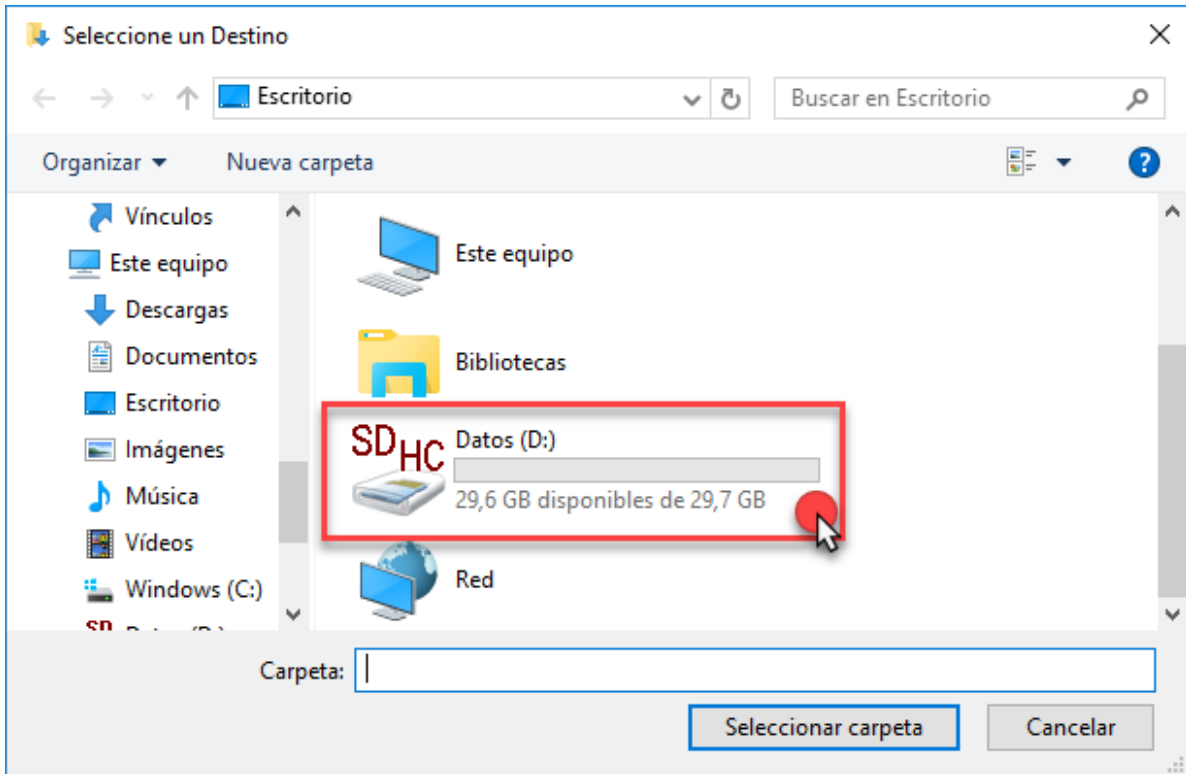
Seleccione un Destino

Escritorio

Buscar en Escritorio

Organizar ▾

Nueva carpeta

Vínculos

Este equipo

Descargas

Documentos

Escritorio

Imágenes

Música

Vídeos

Windows (C:)

SD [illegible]

Este equipo

Bibliotecas

SD HC

Datos (D:)

29,6 GB disponibles de 29,7 GB

Red

Carpeta:

Seleccionar carpeta

Cancelar